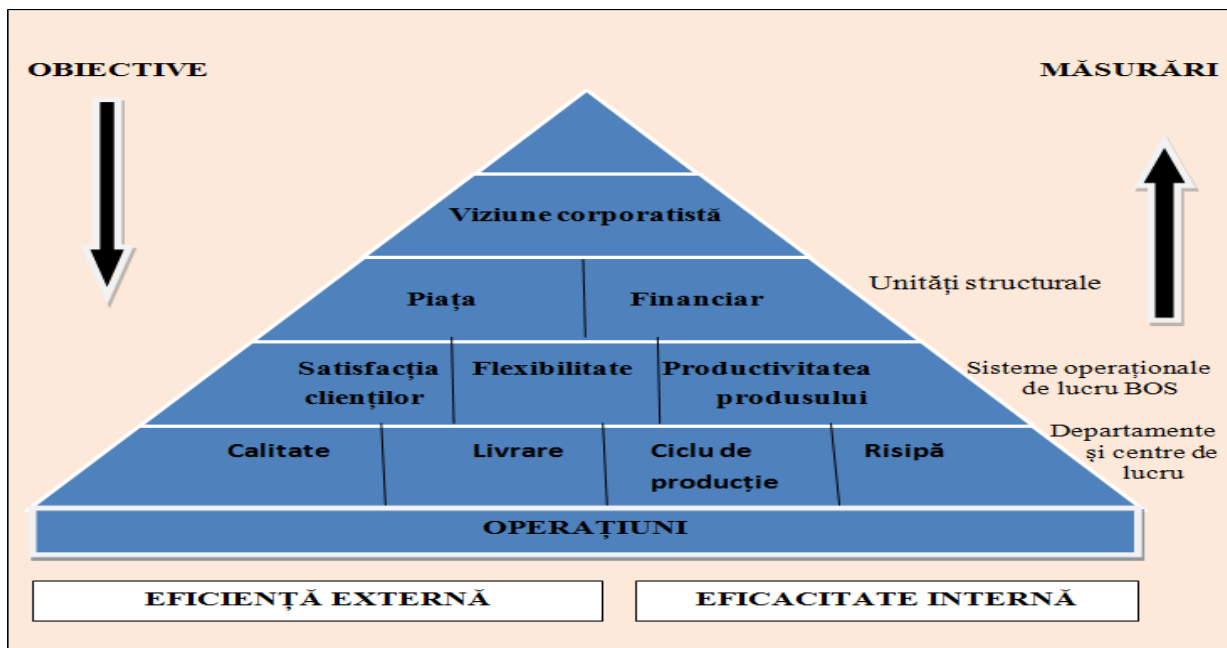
OBIECTIVE

MĂSURĂRI

Viziune corporatistă

Piața

Financiar

Unități structurale

Satisfacția clienților

Flexibilitate

Productivitatea produsului

Sisteme operaționale de lucru BOS

Calitate

Livrare

Ciclu de producție

Risipă

Departamente și centre de lucru

OPERAȚIUNI

EFICIENȚĂ EXTERNĂ

EFICACITATE INTERNĂ